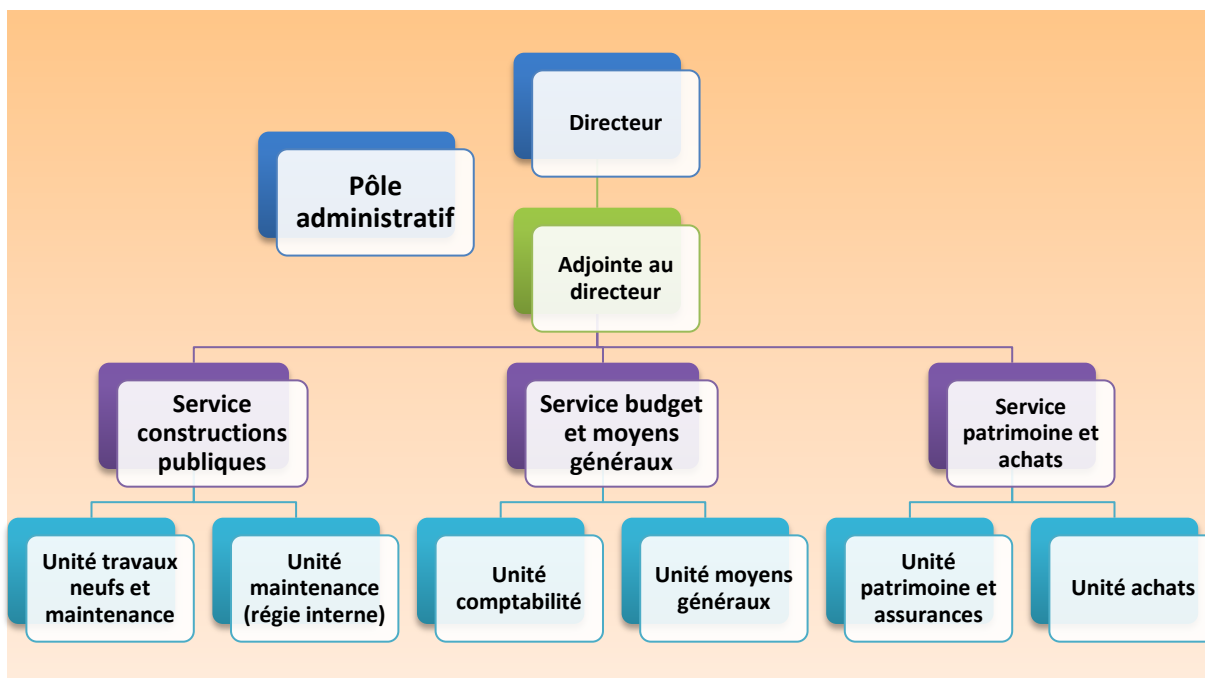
Directeur

Pôle administratif

Adjointe au directeur

Service constructions publiques

Service budget et moyens généraux

Service patrimoine et achats

Unité travaux neufs et maintenance

Unité maintenance (régie interne)

Unité comptabilité

Unité moyens généraux

Unité patrimoine et assurances

Unité achats